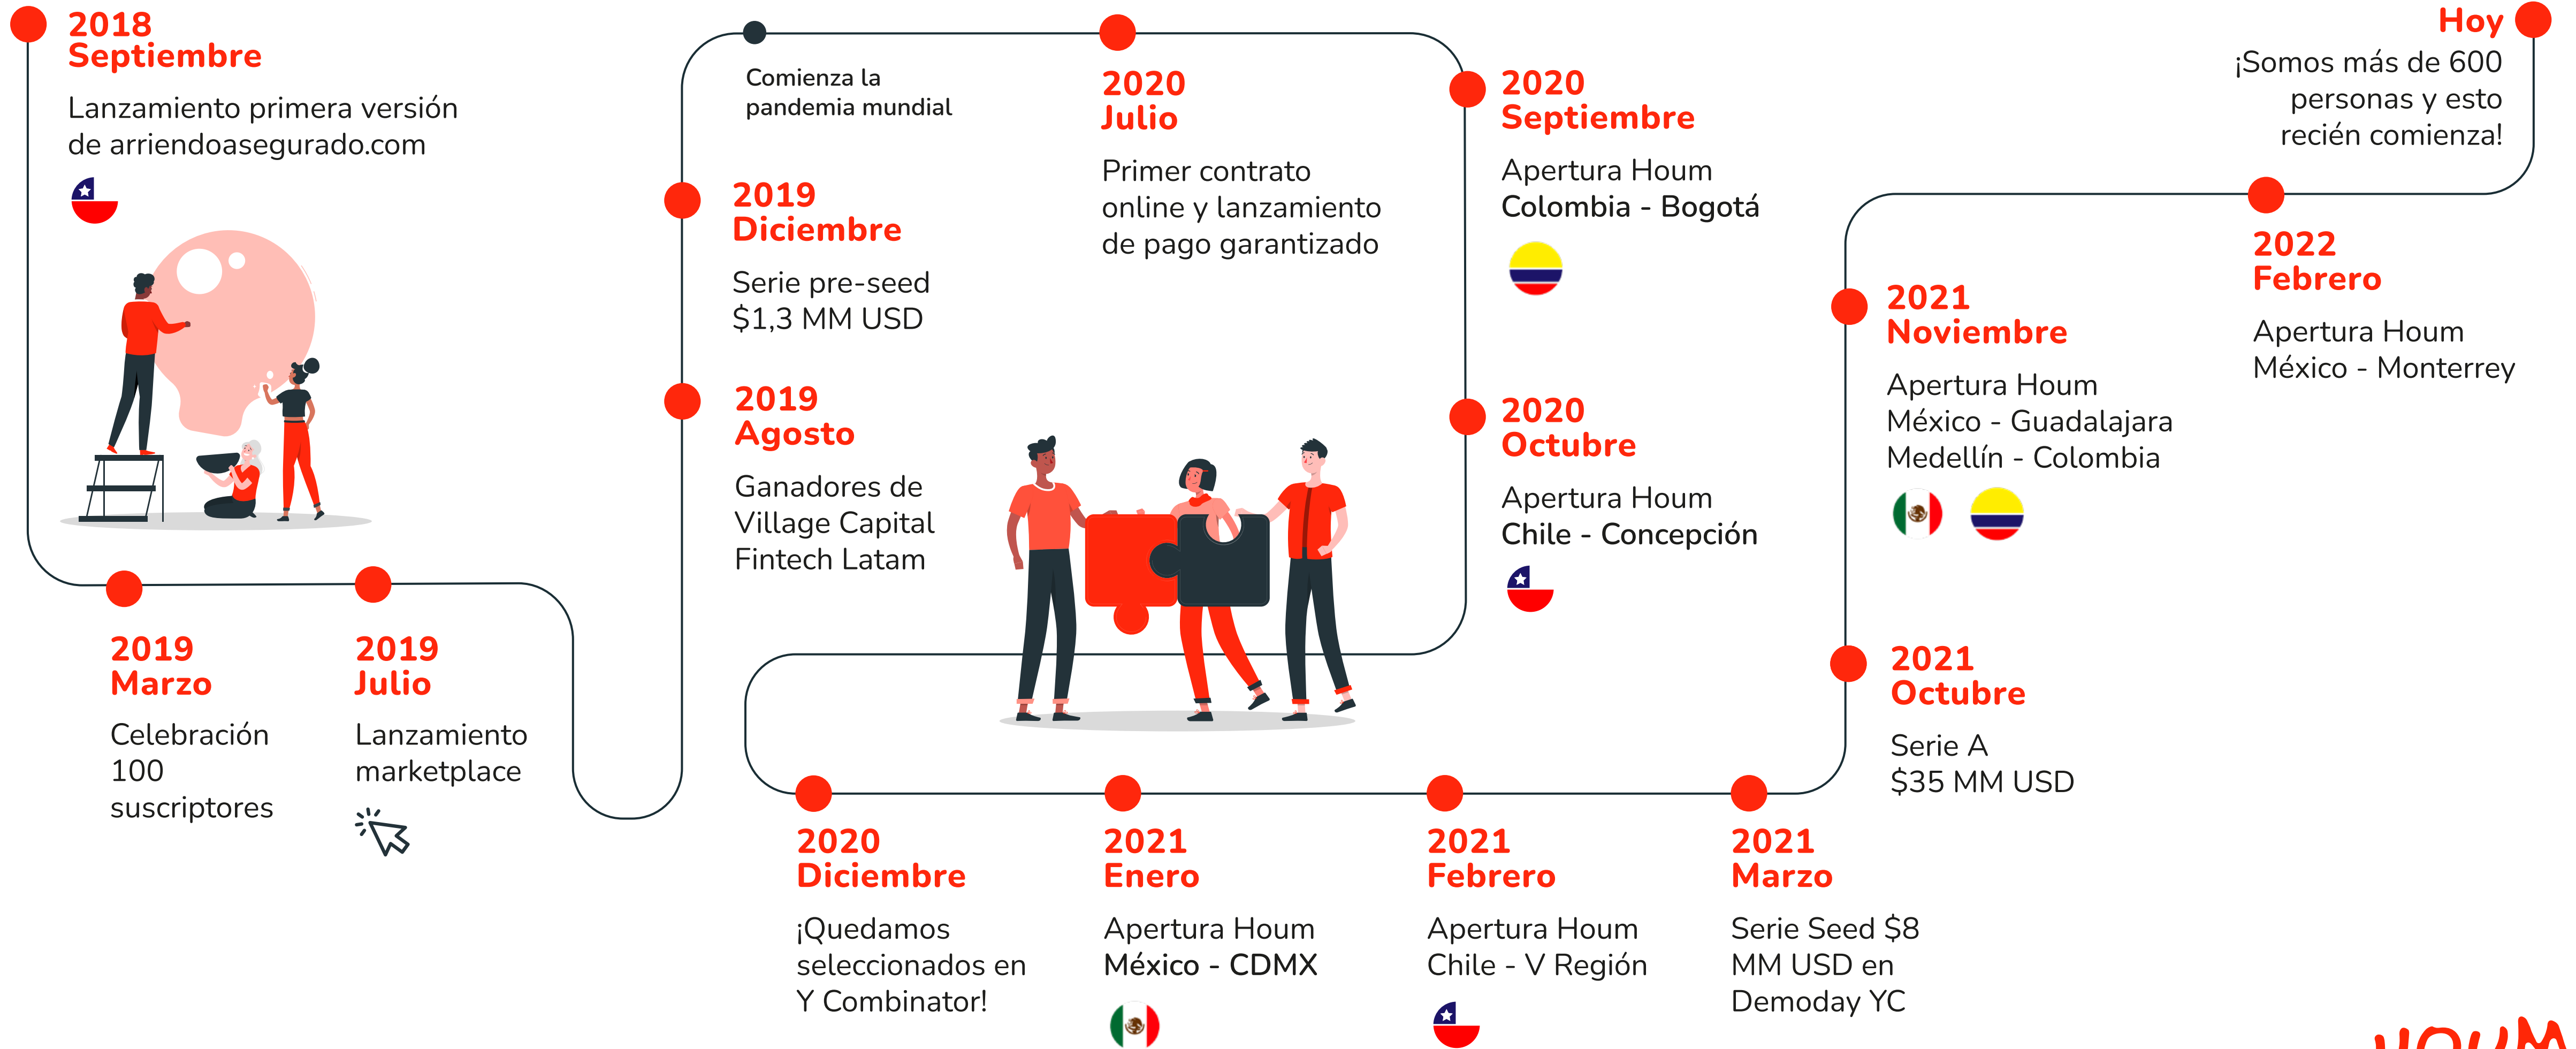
2018
Septiembre

Lanzamiento primera versión de arriendoasegurado.com

2019
Marzo

Celebración 100 suscriptores

2019
Julio

Lanzamiento marketplace

Comienza la pandemia mundial

2019
Diciembre

Serie pre-seed $1,3 MM USD

2019
Agosto

Ganadores de Village Capital Fintech Latam

2020
Julio

Primer contrato online y lanzamiento de pago garantizado

2020
Septiembre

Apertura Houm Colombia - Bogotá

2020
Octubre

Apertura Houm Chile - Concepción

2020
Diciembre

¡Quedamos seleccionados en Y Combinator!

2021
Enero

Apertura Houm México - CDMX

2021
Febrero

Apertura Houm Chile - V Región

2021
Marzo

Serie Seed $8 MM USD en Demoday YC

2021
Octubre

Serie A $35 MM USD

2021
Noviembre

Apertura Houm México - Guadalajara Medellín - Colombia

2022
Febrero

Apertura Houm México - Monterrey

Hoy

¡Somos más de 600 personas y esto recién comienza!

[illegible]